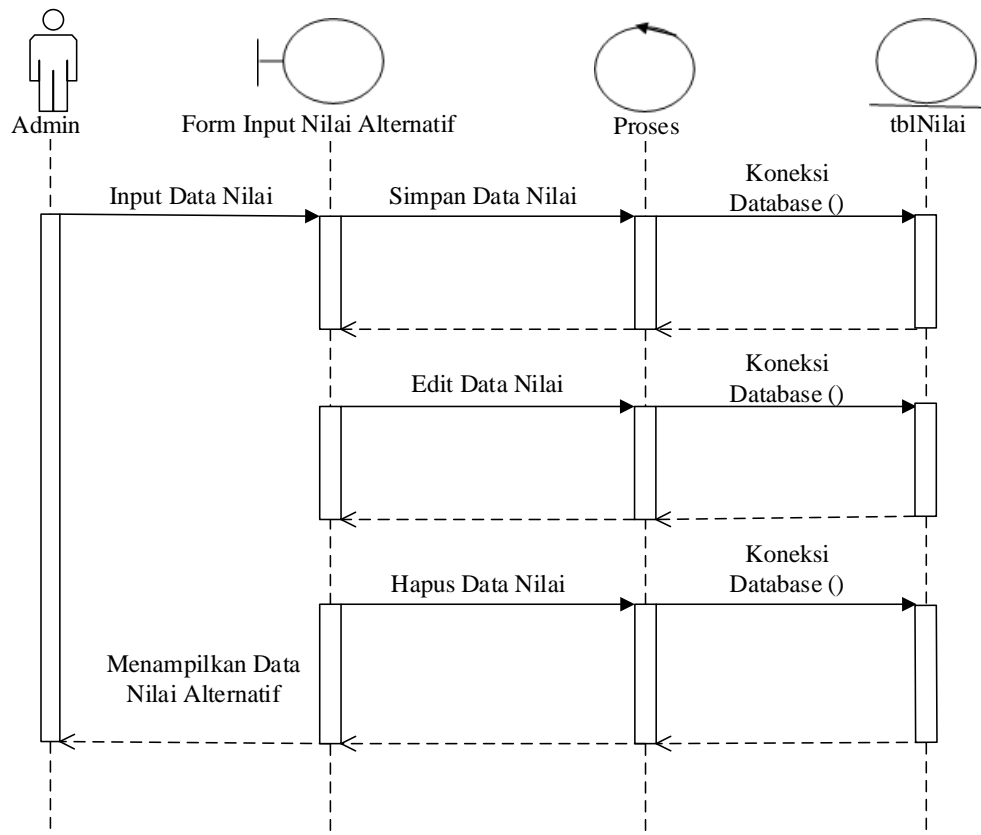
Admin

Form Input Nilai Alternatif

Proses

tblNilai

Input Data Nilai

Simpan Data Nilai

Koneksi Database ()

Edit Data Nilai

Koneksi Database ()

Hapus Data Nilai

Koneksi Database ()

Menampilkan Data Nilai Alternatif